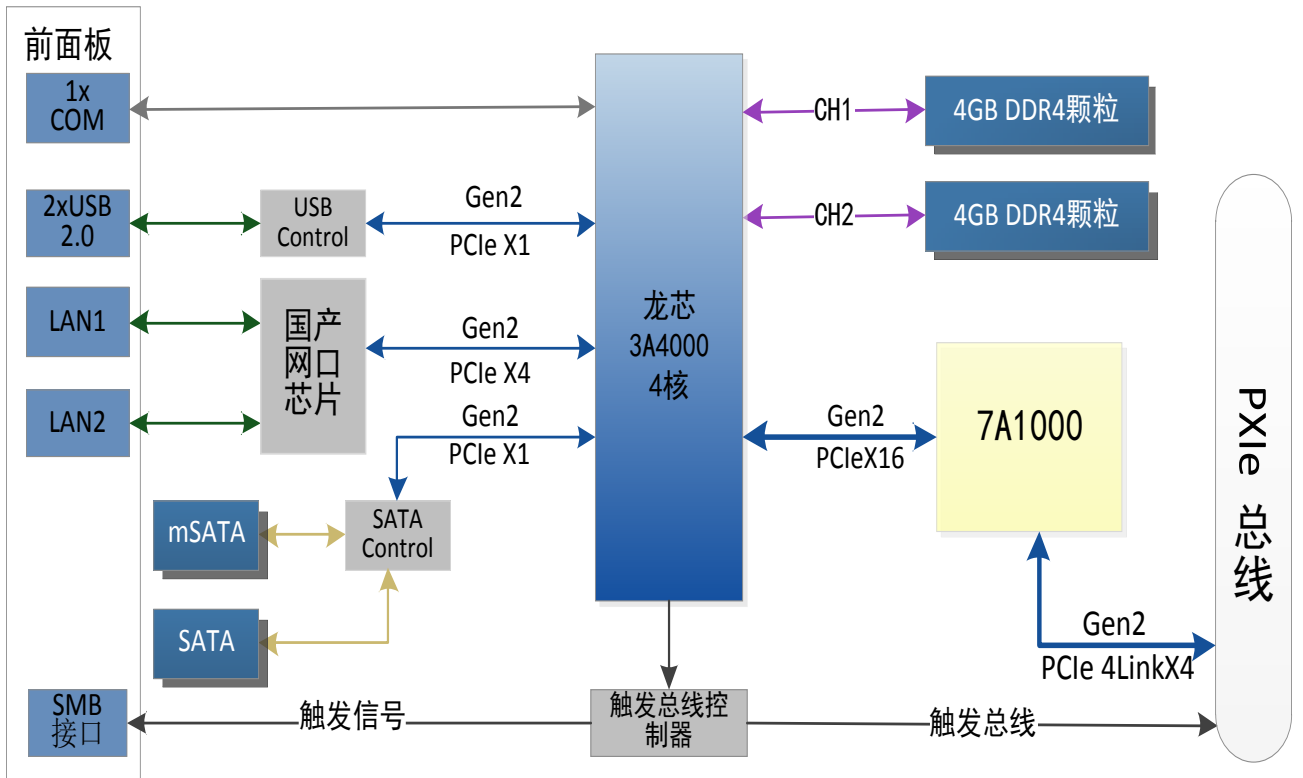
前面板

1x COM

2xUSB 2.0

USB Control

Gen2

PCIe X1

LAN1

LAN2

国产网口芯片

Gen2

PCIe X4

Gen2

PCIe X1

龙芯 3A4000 4核

CH1

4GB DDR4颗粒

CH2

4GB DDR4颗粒

Gen2

PCIeX16

7A1000

PXIe 总线

mSATA

SATA Control

SATA

Gen2

PCIe 4LinkX4

SMB 接口

触发信号

触发总线控制器

触发总线